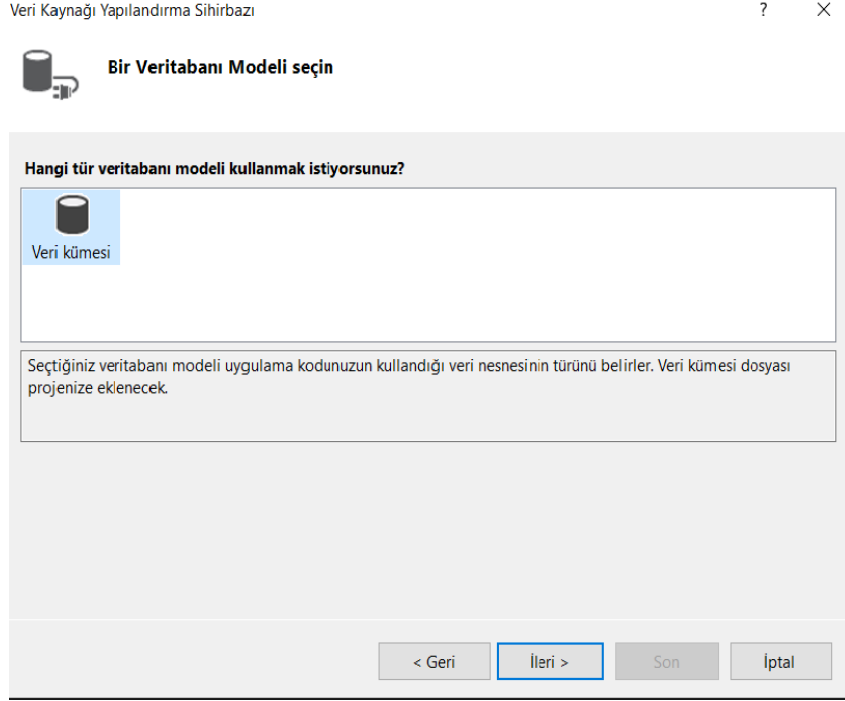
Veri Kaynağı Yapılandırma Sihirbazı

?

×

Bir Veritabanı Modeli seçin

Hangi tür veritabanı modeli kullanmak istiyorsunuz?

Veri kümesi

Seçtiğiniz veritabanı modeli uygulama kodunuzun kullandığı veri nesnesinin türünü belirler. Veri kümesi dosyası projenize eklenecek.

< Geri

İleri >

Son

İptal